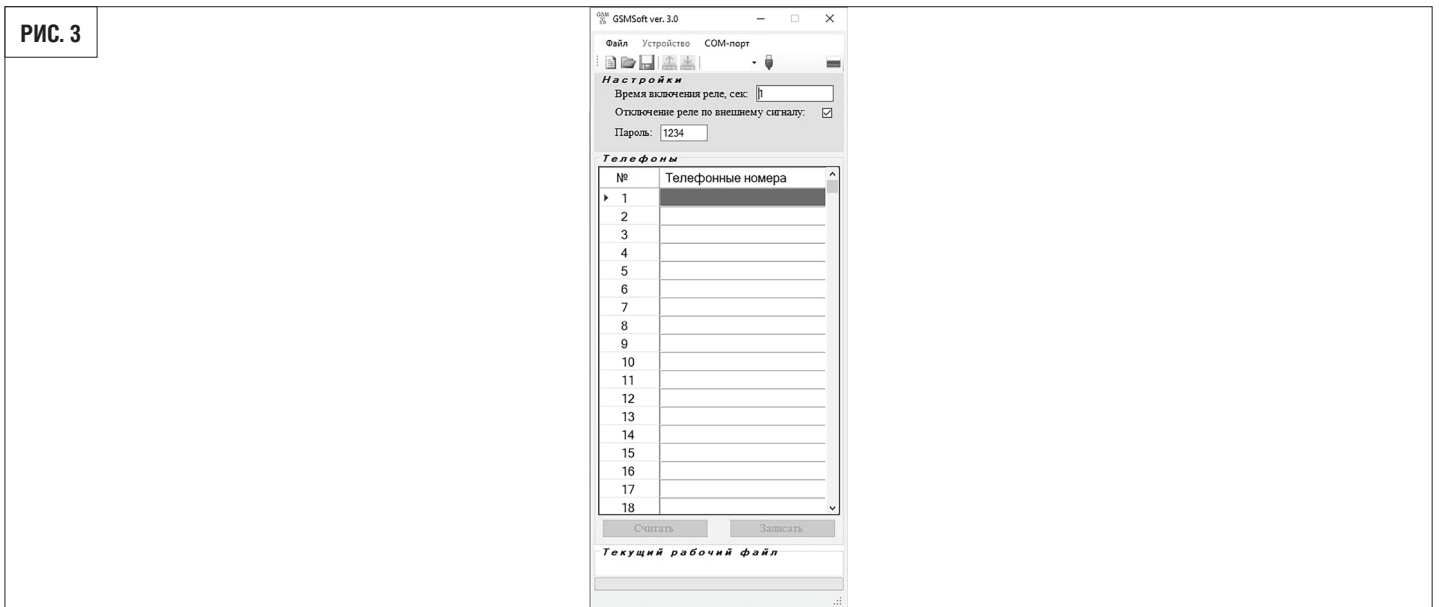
РИС. 3

GSMSoft ver. 3.0

Файл Устройство COM-порт

Настройки

Время включения реле, сек: 1

Отключение реле по внешнему сигналу: ☑

Пароль: 1234

Телефоны

| № | Телефонные номера |
|---|---|
| 1 | |
| 2 | |
| 3 | |
| 4 | |
| 5 | |
| 6 | |
| 7 | |
| 8 | |
| 9 | |
| 10 | |
| 11 | |
| 12 | |
| 13 | |
| 14 | |
| 15 | |
| 16 | |
| 17 | |
| 18 | |

Считать Записать

Текущий рабочий файл